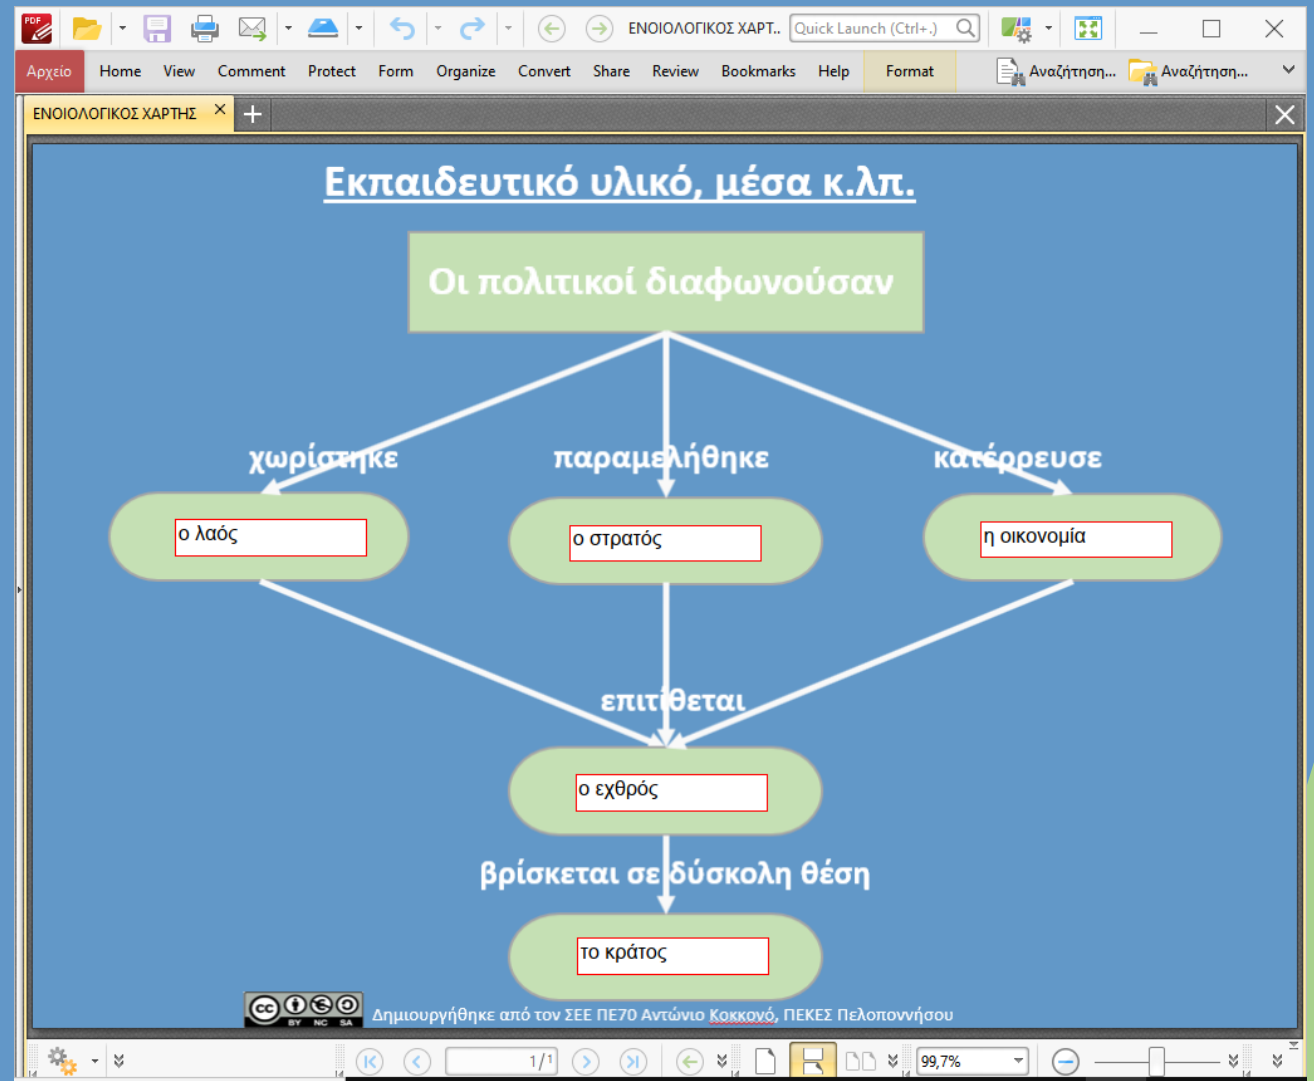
ΕΝΟΙΟΛΟΓΙΚΟΣ ΧΑΡΤ.. Quick Launch (Ctrl+.)

Αρχείο Home View Comment Protect Form Organize Convert Share Review Bookmarks Help Format Αναζήτηση... Αναζήτηση...

ΕΝΟΙΟΛΟΓΙΚΟΣ ΧΑΡΤΗΣ

Εκπαιδευτικό υλικό, μέσα κ.λπ.

Οι πολιτικοί διαφωνούσαν

χωρίστηκε

παραμελήθηκε

κατέρρευσε

ο λαός

ο στρατός

η οικονομία

επιτίθεται

ο εχθρός

βρίσκεται σε δύσκολη θέση

το κράτος

BY NC SA

Δημιουργήθηκε από τον ΣΕΕ ΠΕ70 Αντώνιο Κοκκονό, ΠΕΚΕΣ Πελοποννήσου

1 / 1

99,7%